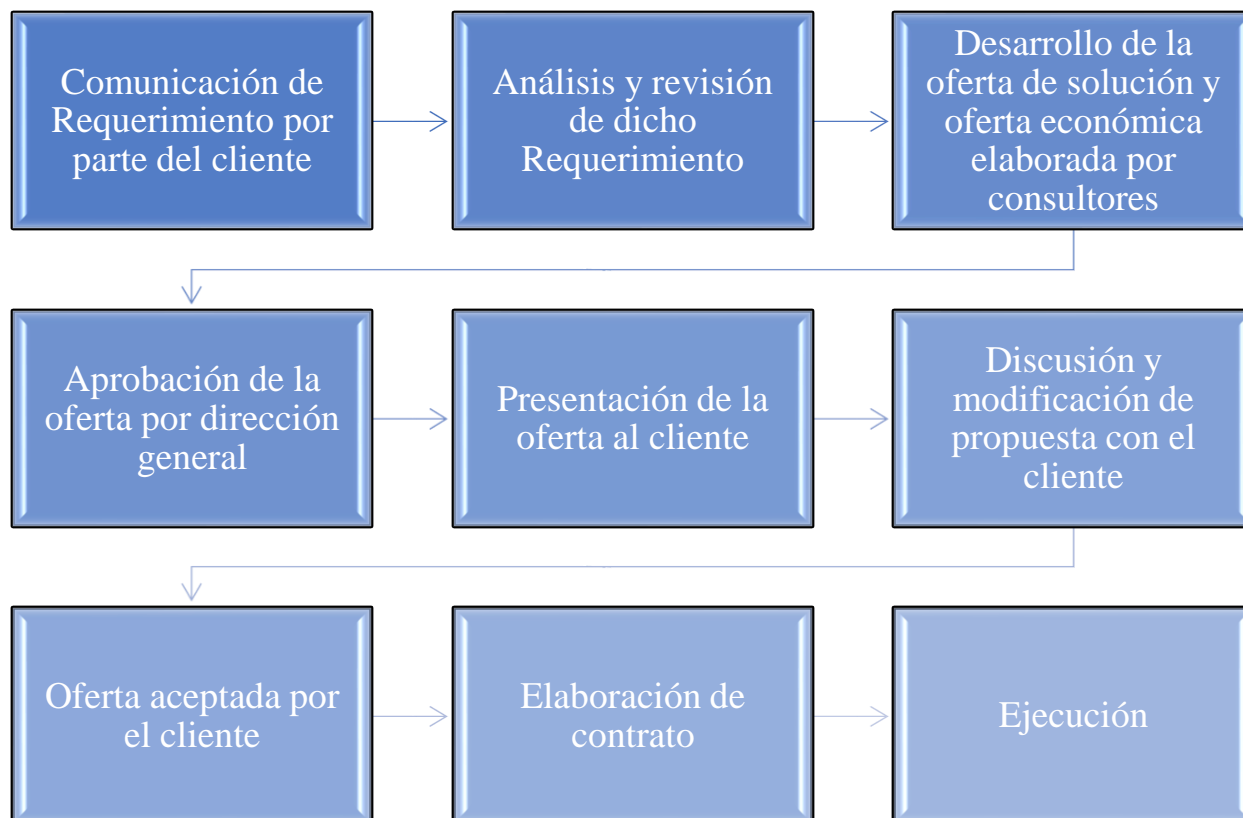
Comunicación de Requerimiento por parte del cliente

Análisis y revisión de dicho Requerimiento

Desarrollo de la oferta de solución y oferta económica elaborada por consultores

Aprobación de la oferta por dirección general

Presentación de la oferta al cliente

Discusión y modificación de propuesta con el cliente

Oferta aceptada por el cliente

Elaboración de contrato

Ejecución